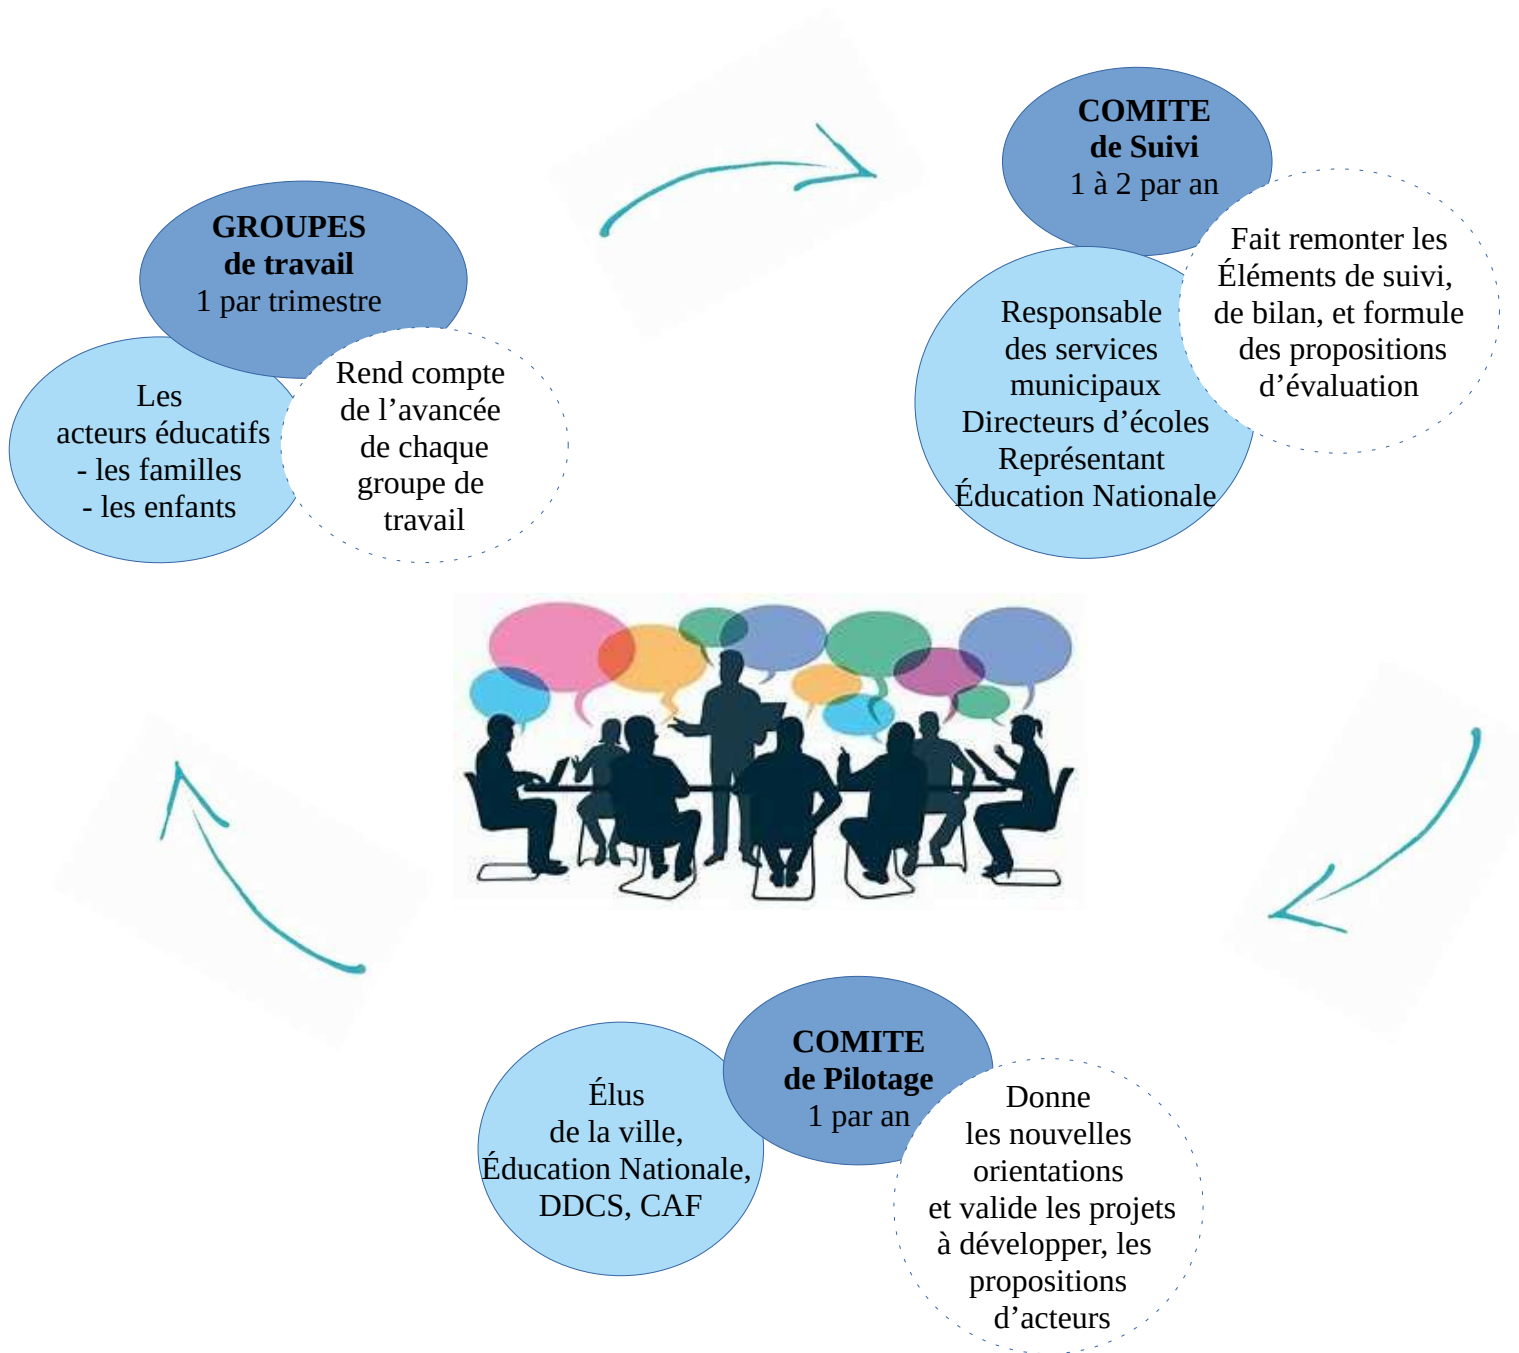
**COMITE**
**de Suivi**
1 à 2 par an

Fait remonter les Éléments de suivi, de bilan, et formule des propositions d'évaluation

Responsable des services municipaux
Directeurs d'écoles
Représentant Éducation Nationale

**GROUPES**
**de travail**
1 par trimestre

Les acteurs éducatifs
- les familles
- les enfants

Rend compte de l'avancée de chaque groupe de travail

Élus de la ville, Éducation Nationale, DDCS, CAF

**COMITE**
**de Pilotage**
1 par an

Donne les nouvelles orientations et valide les projets à développer, les propositions d'acteurs